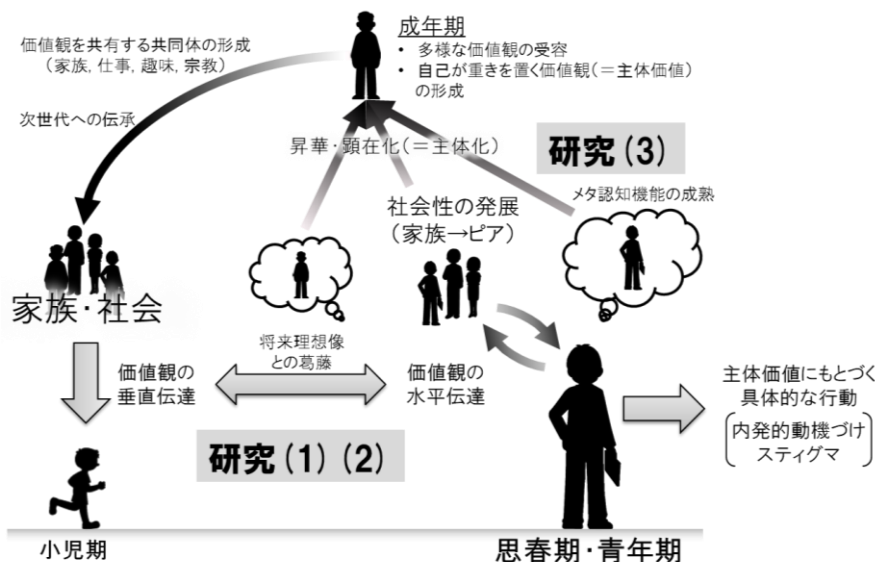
価値観を共有する共同体の形成
（家族, 仕事, 趣味, 宗教）

次世代への伝承

成年期
• 多様な価値観の受容
• 自己が重きを置く価値観（＝主体価値）の形成

昇華・顕在化（＝主体化）

研究（3）

メタ認知機能の成熟

社会性の発展
（家族→ピア）

家族・社会

価値観の垂直伝達

将来理想像との葛藤

価値観の水平伝達

主体価値にもとづく具体的な行動

内発的動機づけ
スティグマ

研究（1）（2）

小児期

思春期・青年期